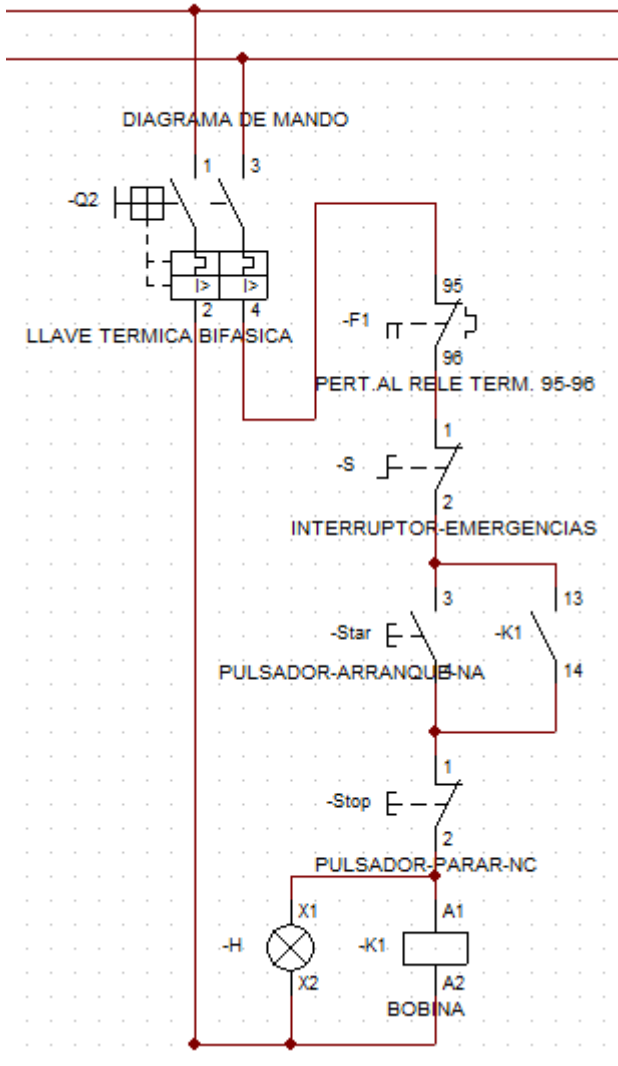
DIAGRAMA DE MANDO

1 3

-Q2

I> I>

2 4

LLAVE TERMICA BIFASICA

95

-F1

96

PERT.AL RELE TERM. 95-96

1

-S

2

INTERRUPTOR-EMERGENCIAS

3

13

-Star

-K1

PULSADOR-ARRANQUE-NA

14

1

-Stop

2

PULSADOR-PARAR-NC

X1

A1

-H

-K1

X2

A2

BOBINA